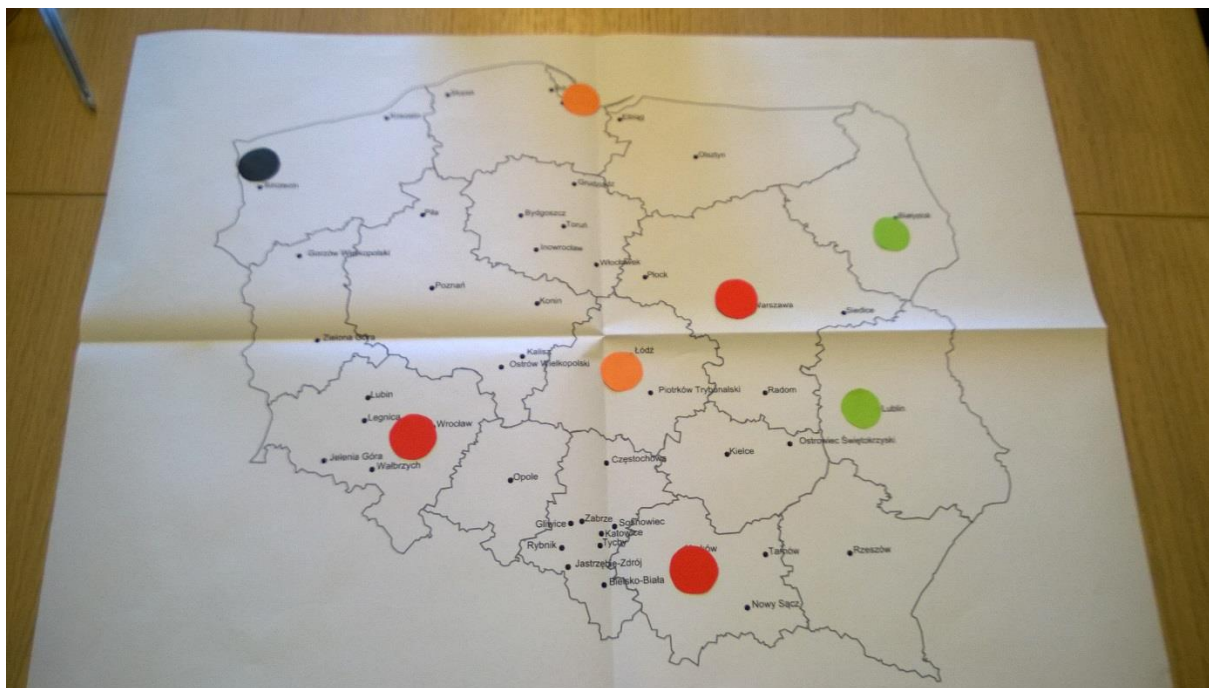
Słupsk
Koszalin
Elbląg
Olsztyn
Szczecin
Grudziądz
Piła
Bydgoszcz
Toruń
Białystok
Gorzów Wielkopolski
Inowrocław
Włocławek
Płock
Poznań
Warszawa
Konin
Siedlce
Zielona Góra
Łódź
Kalisz
Ostrów Wielkopolski
Piotrków Trybunalski
Radom
Lubin
Lublin
Legnica
Wrocław
Ostrowiec Świętokrzyski
Jelenia Góra
Wałbrzych
Częstochowa
Kielce
Opole
Zabrze
Gliwice
Sosnowiec
Katowice
Rybnik
Tychy
Tarnów
Rzeszów
Jastrzębie-Zdrój
Bielsko-Biała
Nowy Sącz